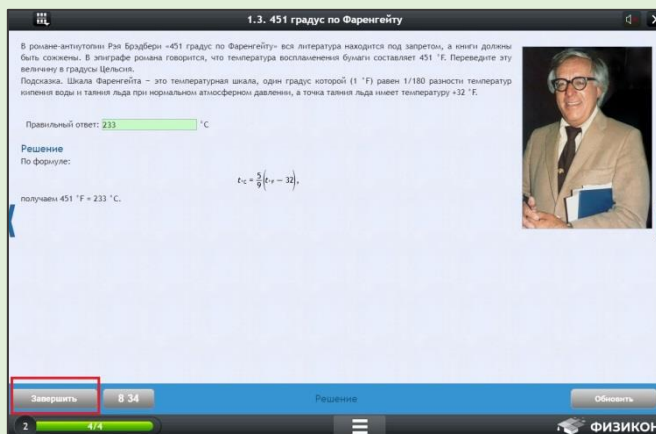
1.3. 451 градус по Фаренгейту

В романе-антиутопии Рэя Брэдбери «451 градус по Фаренгейту» вся литература находится под запретом, а книги должны быть сожжены. В эпиграфе романа говорится, что температура воспламенения бумаги составляет 451 °F. Переведите эту величину в градусы Цельсия.
Подсказка. Шкала Фаренгейта – это температурная шкала, один градус которой (1 °F) равен 1/180 разности температур кипения воды и таяния льда при нормальном атмосферном давлении, а точка таяния льда имеет температуру +32 °F.

Правильный ответ: 233 °C

Решение
По формуле:

$t_{°C} = \frac{5}{9}\left(t_{°F} - 32\right),$

получаем 451 °F = 233 °C.

Завершить 8 34 Решение Обновить

2 4/4 ФИЗИКОН